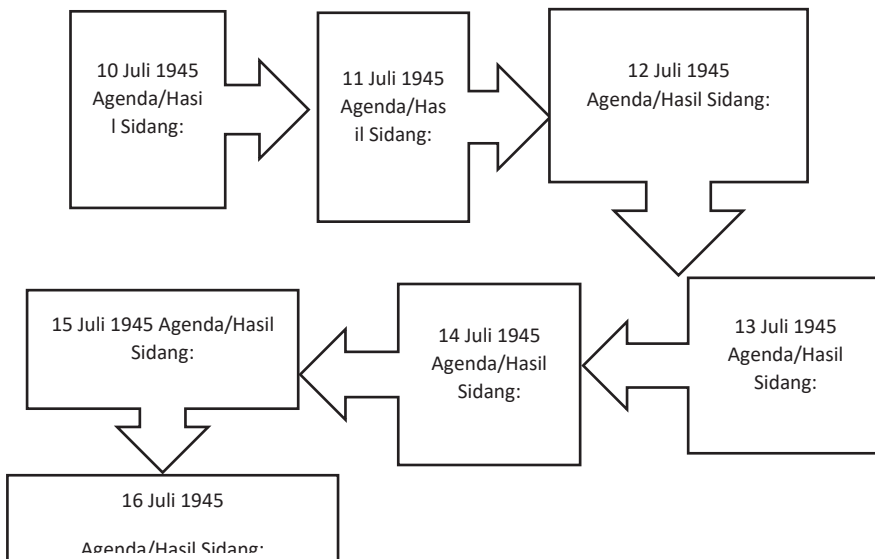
10 Juli 1945
Agenda/Hasil Sidang:

11 Juli 1945
Agenda/Hasil Sidang:

12 Juli 1945
Agenda/Hasil Sidang:

13 Juli 1945
Agenda/Hasil Sidang:

14 Juli 1945
Agenda/Hasil Sidang:

15 Juli 1945 Agenda/Hasil Sidang:

16 Juli 1945

Agenda/Hasil Sidang: